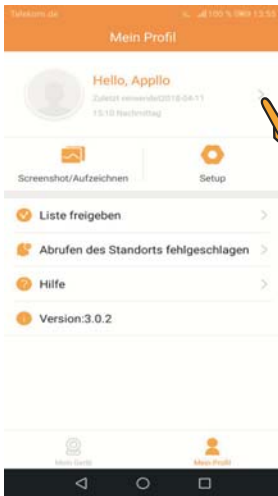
Telekom.de 100 % 13:55

Mein Profil

Hello, Appllo

Zuletzt verwendet2018-04-11 13:10 Nachmittag

Screenshot/Aufzeichnen

Setup

Liste freigeben

Abrufen des Standorts fehlgeschlagen

Hilfe

Version:3.0.2

Mein Gerät

Mein Profil